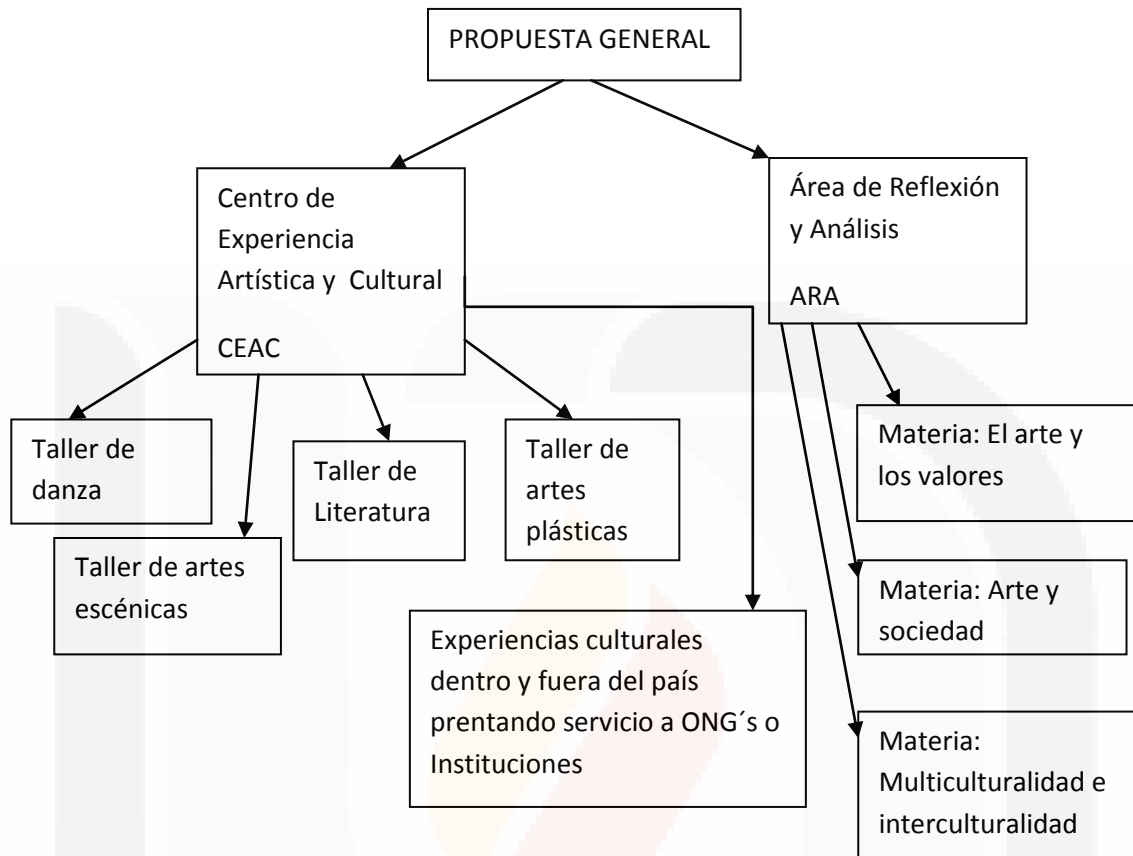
PROPUESTA GENERAL

Centro de Experiencia Artística y Cultural

CEAC

Área de Reflexión y Análisis

ARA

Taller de danza

Taller de artes escénicas

Taller de Literatura

Taller de artes plásticas

Experiencias culturales dentro y fuera del país prentando servicio a ONG´s o Instituciones

Materia: El arte y los valores

Materia: Arte y sociedad

Materia: Multiculturalidad e interculturalidad